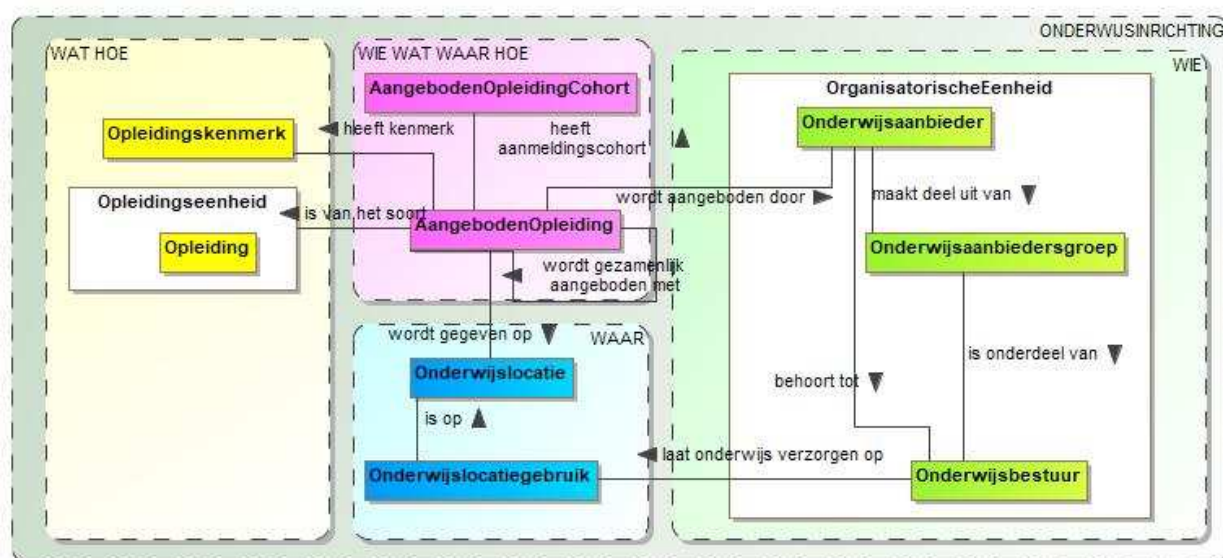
ONDERWIJSINRICHTING

WAT HOE

Opleidingskenmerk

Opleidingseenheid

Opleiding

WIE WAT WAAR HOE

AangebodenOpleidingCohort

heeft kenmerk

heeft aanmeldingscohort

is van het soort

AangebodenOpleiding

wordt gezamenlijk aangeboden met

WIE

OrganisatorischeEenheid

Onderwijsaanbieder

wordt aangeboden door

maakt deel uit van

Onderwijsaanbiedersgroep

is onderdeel van

behoort tot

WAAR

wordt gegeven op

Onderwijslocatie

is op

Onderwijslocatiegebruik

laat onderwijs verzorgen op

Onderwijsbestuur